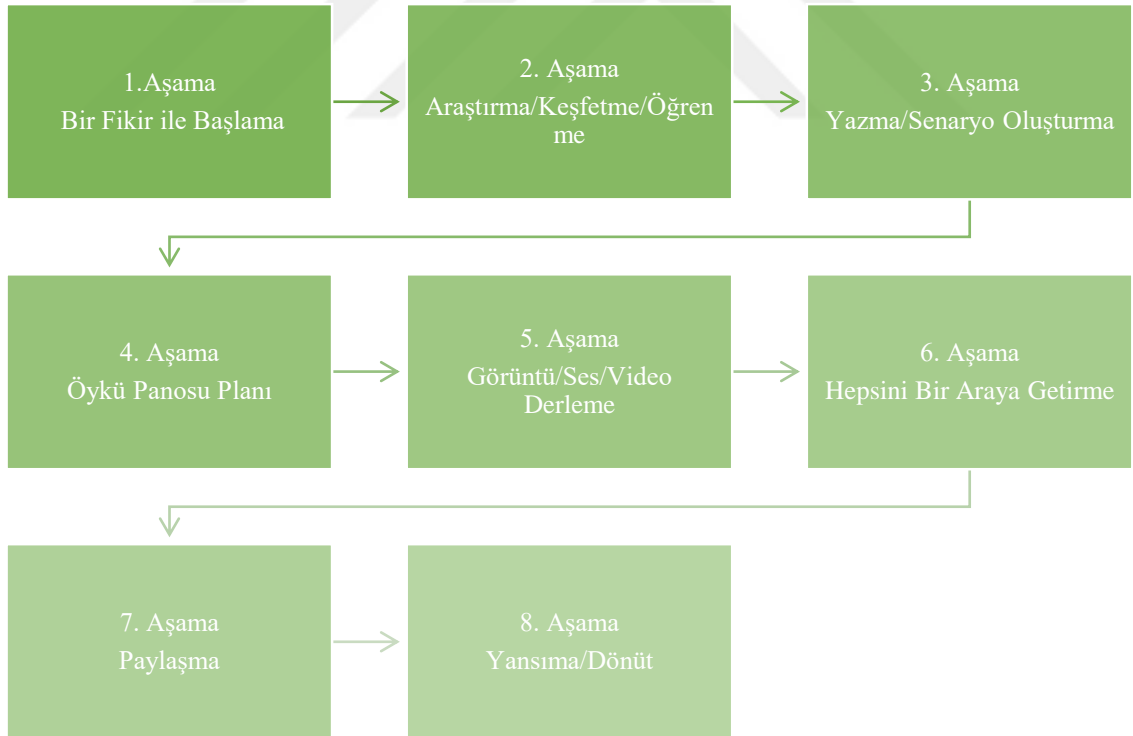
1.Aşama
Bir Fikir ile Başlama

2. Aşama
Araştırma/Keşfetme/Öğrenme

3. Aşama
Yazma/Senaryo Oluşturma

4. Aşama
Öykü Panosu Planı

5. Aşama
Görüntü/Ses/Video Derleme

6. Aşama
Hepsini Bir Araya Getirme

7. Aşama
Paylaşma

8. Aşama
Yansıma/Dönüt